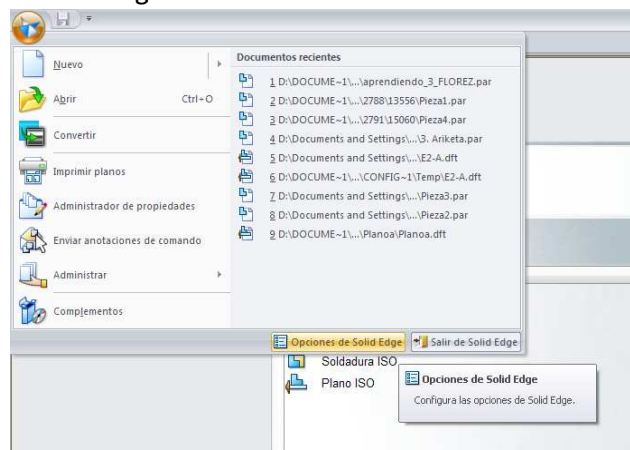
Nuevo

Abrir Ctrl+O

Convertir

Imprimir planos

Administrador de propiedades

Enviar anotaciones de comando

Administrar

Complementos

Documentos recientes

1 D:\DOCUME~1\...\aprendiendo_3_FLOREZ.par

2 D:\DOCUME~1\...\2788\13556\Pieza1.par

3 D:\DOCUME~1\...\2791\15060\Pieza4.par

4 D:\Documents and Settings\...\3. Ariketa.par

5 D:\Documents and Settings\...\E2-A.dft

6 D:\DOCUME~1\...\CONFIG~1\Temp\E2-A.dft

7 D:\Documents and Settings\...\Pieza3.par

8 D:\Documents and Settings\...\Pieza2.par

9 D:\DOCUME~1\...\Planoa\Planoa.dft

Opciones de Solid Edge

Salir de Solid Edge

Soldadura ISO

Plano ISO

Opciones de Solid Edge

Configura las opciones de Solid Edge.